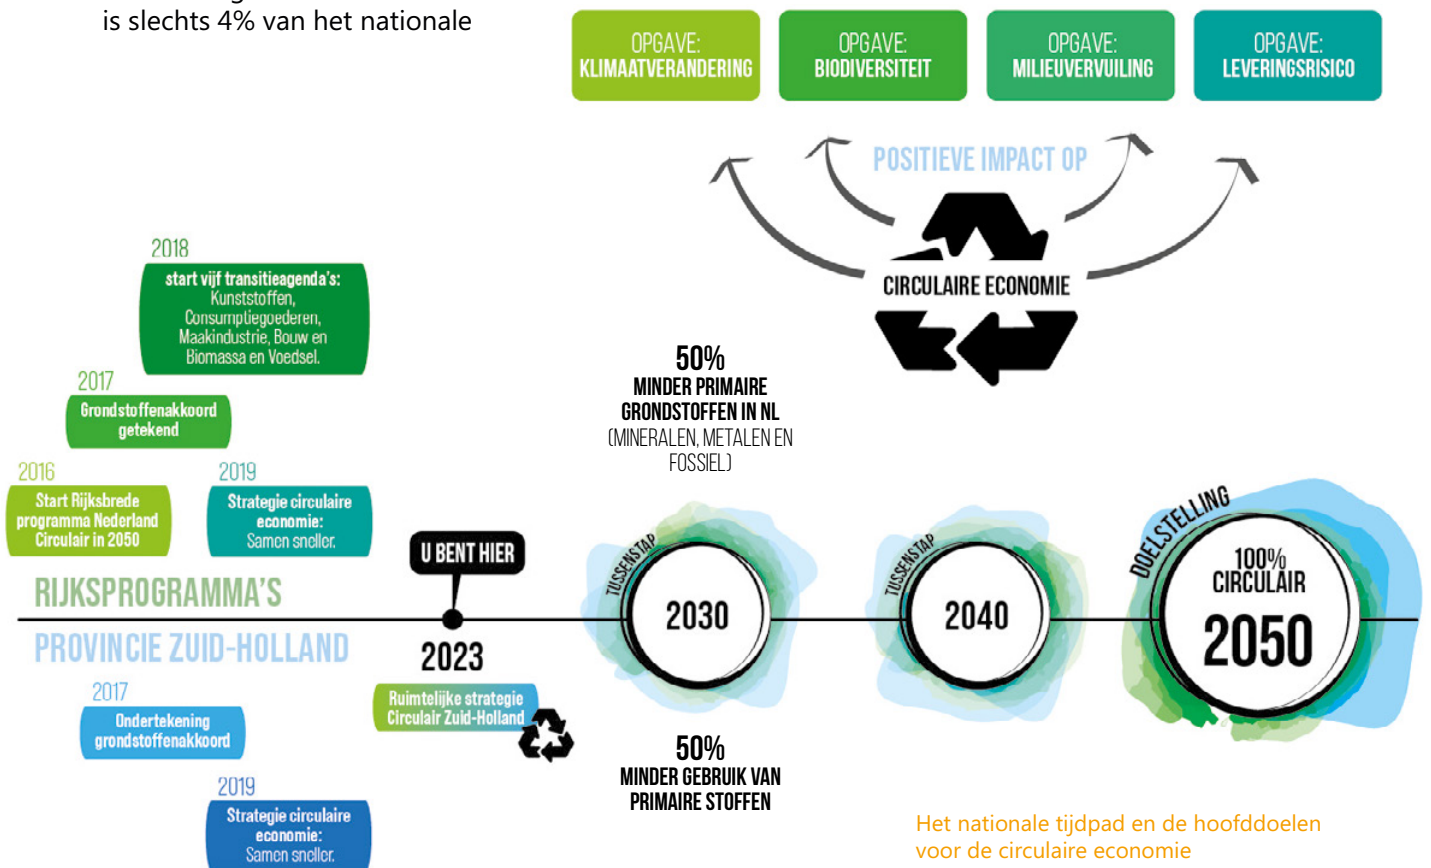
is slechts 4% van het nationale

OPGAVE: KLIMAATVERANDERING

OPGAVE: BIODIVERSITEIT

OPGAVE: MILIEUVERVUILING

OPGAVE: LEVERINGSRISICO

POSITIEVE IMPACT OP

CIRCULAIRE ECONOMIE

2018
start vijf transitieagenda's: Kunststoffen, Consumptiegoederen, Maakindustrie, Bouw en Biomassa en Voedsel.

2017
Grondstoffenakkoord getekend

2016
Start Rijksbrede programma Nederland Circulair in 2050

2019
Strategie circulaire economie: Samen sneller.

50%
MINDER PRIMAIRE GRONDSTOFFEN IN NL
(MINERALEN, METALEN EN FOSSIEL)

U BENT HIER

RIJKSPROGRAMMA'S

PROVINCIE ZUID-HOLLAND

2023

TUSSENSTAP
2030

TUSSENSTAP
2040

DOELSTELLING
100% CIRCULAIR
2050

2017
Ondertekening grondstoffenakkoord

Ruimtelijke strategie Circulair Zuid-Holland

50%
MINDER GEBRUIK VAN PRIMAIRE STOFFEN

2019
Strategie circulaire economie: Samen sneller.

Het nationale tijdpad en de hoofddoelen voor de circulaire economie